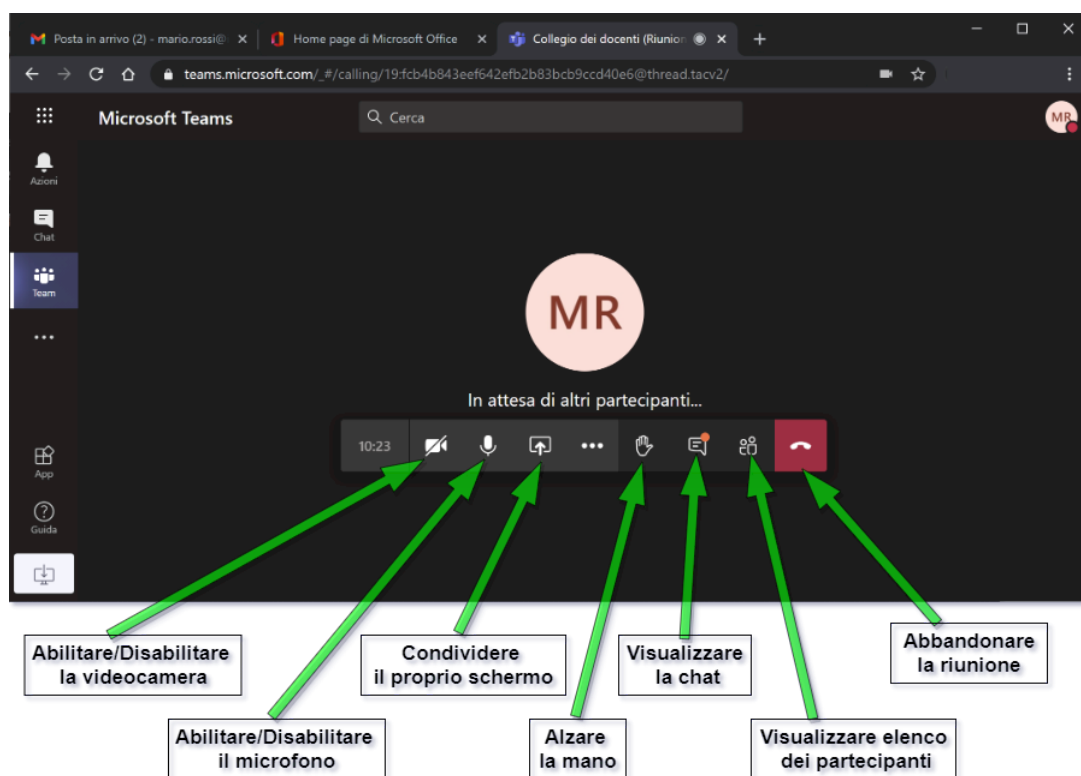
Posta in arrivo (2) - mario.rossi@ ×
Home page di Microsoft Office ×
Collegio dei docenti (Riunion ×
+

teams.microsoft.com/_#/calling/19:fcb4b843eef642efb2b83bcb9ccd40e6@thread.tacv2/

Microsoft Teams
Cerca
MR

Azioni
Chat
Team
...
App
Guida

MR

In attesa di altri partecipanti...

10:23

Abilitare/Disabilitare la videocamera

Abilitare/Disabilitare il microfono

Condividere il proprio schermo

Alzare la mano

Visualizzare la chat

Visualizzare elenco dei partecipanti

Abbandonare la riunione